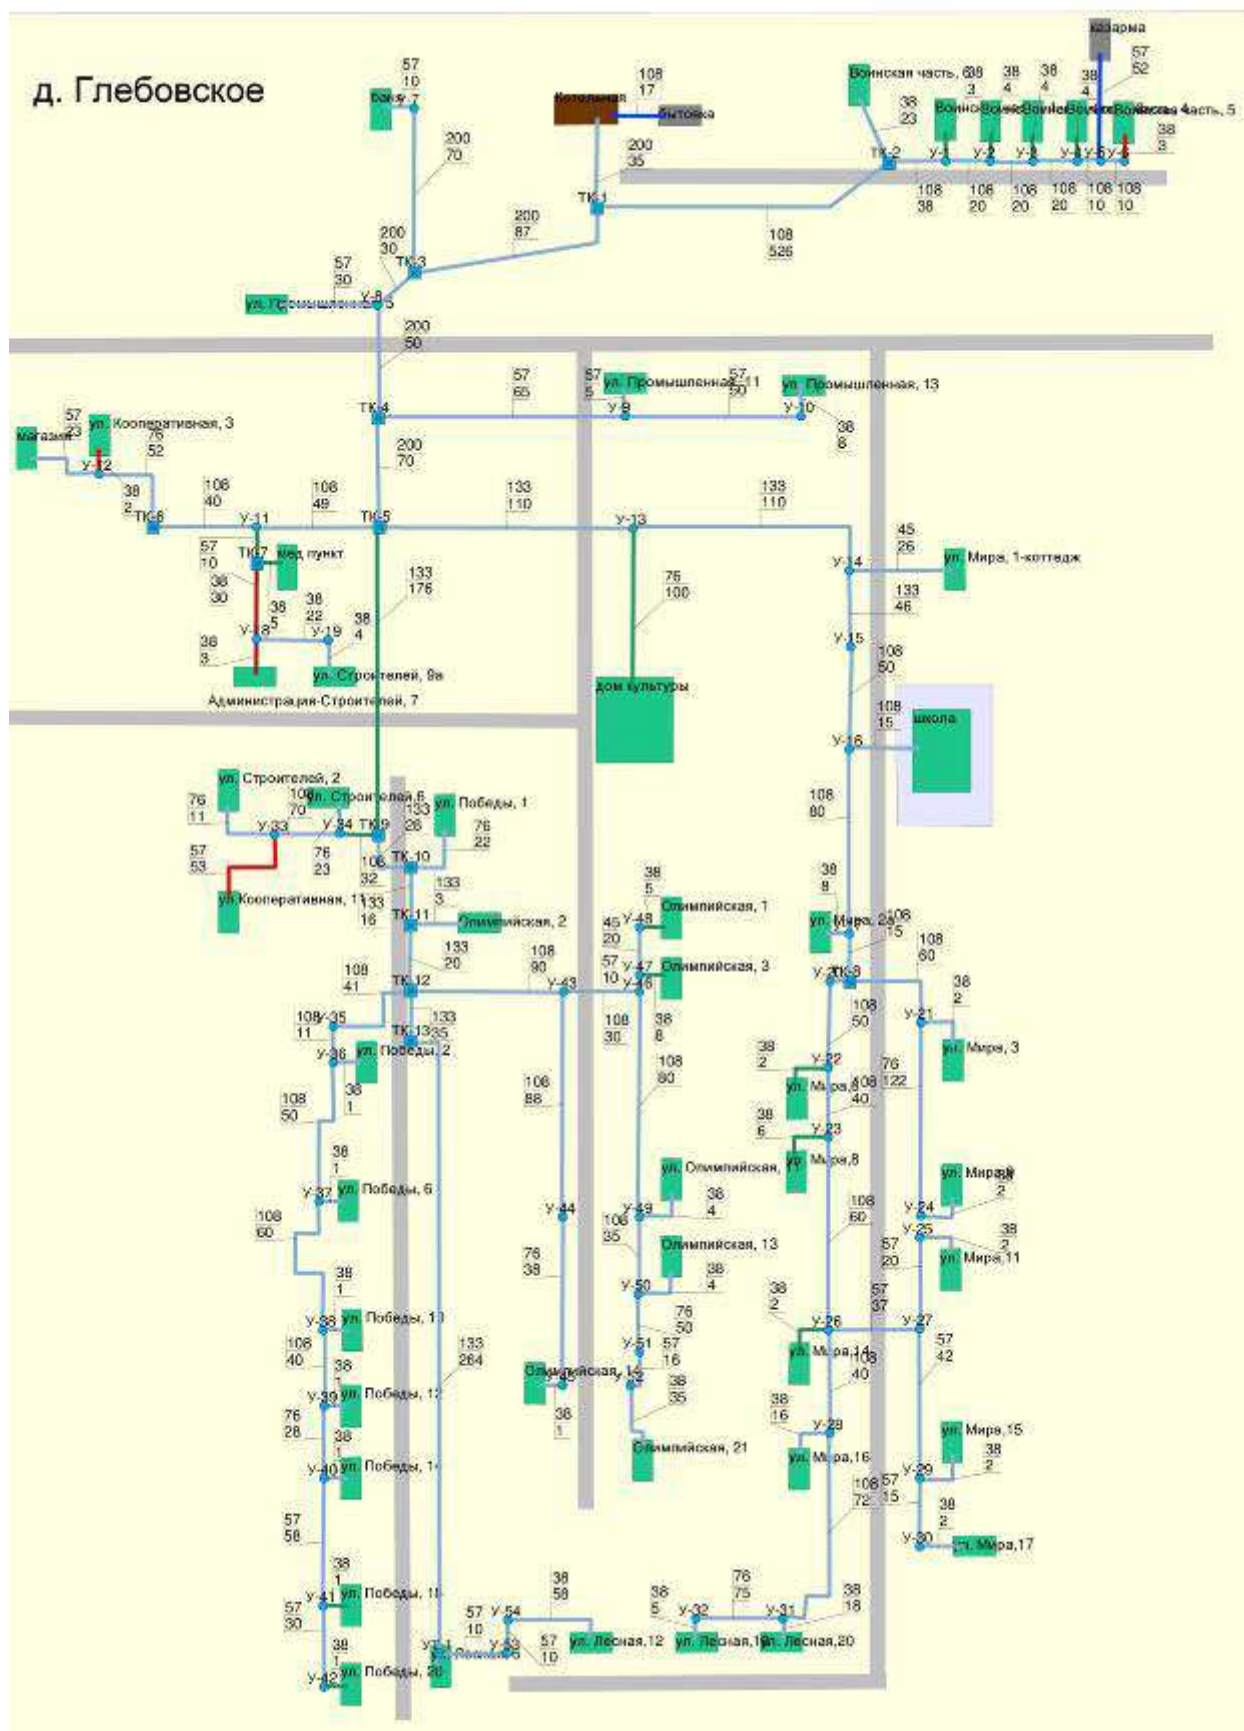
д. Глебовское

баня
57
10
У-7
200
70
Котельная
бытовка
108
17
200
35
ТК-1
200
87
108
526
200
30
ТК-3
57
30
У-8
ул. Промышленная, 9
200
50
Войнская часть, 6
38
3
38
4
38
4
38
4
казарма
57
52
38
23
Воинская часть, 5
38
3
ТК-2
У-1
У-2
У-3
У-4
У-5
У-6
108
38
108
20
108
20
108
20
108
10
108
10

57
65
57
5
ул. Промышленная
У-9
57
50
У-11
ул. Промышленная, 13
У-10
38
8
ТК-4
200
70
магазин
57
23
ул. Кооперативная, 3
76
52
У-12
38
2
ТК-6
108
40
У-11
108
49
ТК-5
133
110
У-13
133
110
57
10
ТК-7
мед пункт
38
30
38
5
38
22
133
176
38
4
У-18
У-19
38
3
ул. Строителей, 9а
Администрация-Строителей, 7
76
100
дом культуры
У-14
45
26
ул. Мира, 1-коттедж
133
46
У-15
108
50
108
15
школа
У-16
108
80

ул. Строителей, 2
76
11
108
70
ул. Строителей,6
133
26
ул. Победы, 1
У-33
У-34
ТК-9
76
22
57
53
76
23
108
32
ТК-10
ул. Кооперативная, 11
133
3
133
16
ТК-11
Олимпийская, 2
133
20
108
41
ТК-12
108
90
У-43
38
5
Олимпийская, 1
45
20
У-48
57
10
У-47
Олимпийская, 3
У-46
38
8
У-35
108
11
133
35
ТК-13
У-36
ул. Победы, 2
38
1
108
30
108
80
108
86
108
50
38
1
У-37
ул. Победы, 6
108
60
38
1
У-38
ул. Победы, 10
108
40
38
1
У-39
ул. Победы, 12
76
28
38
1
У-40
ул. Победы, 14
57
58
38
1
У-41
ул. Победы, 18
57
30
38
1
У-42
ул. Победы, 20
133
264
У-44
76
38
ул. Олимпийская,
У-49
38
4
108
35
Олимпийская, 13
У-50
38
4
76
50
У-51
57
16
Олимпийская, 14
У-52
38
35
38
1
Олимпийская, 21
57
10
У-54
У-53
57
10
38
58
ул. Лесная,12
38
5
У-32
ул. Лесная,18
76
75
У-31
ул. Лесная,20
38
18
38
8
ул. Мира, 2а
108
15
108
60
ТК-8
38
2
У-21
ул. Мира, 3
108
50
38
2
У-22
76
122
ул. Мира,6
108
40
38
6
У-23
ул. Мира,8
108
60
ул. Мира,9
38
2
У-24
У-25
38
2
57
20
ул. Мира,11
57
37
38
2
У-26
У-27
57
42
ул. Мира,14
108
40
38
16
У-28
ул. Мира,16
ул. Мира,15
38
2
108
72
57
15
У-29
38
2
У-30
ул. Мира,17